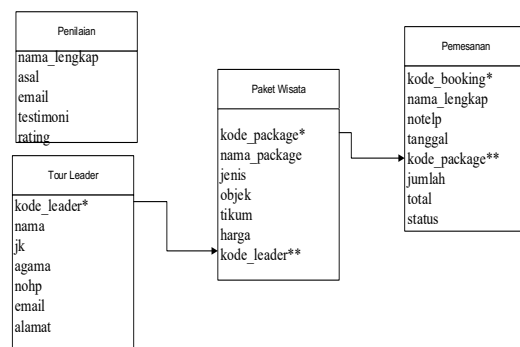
Penilaian

nama_lengkap
asal
email
testimoni
rating

Tour Leader

kode_leader*
nama
jk
agama
nohp
email
alamat

Paket Wisata

kode_package*
nama_package
jenis
objek
tikum
harga
kode_leader**

Pemesanan

kode_booking*
nama_lengkap
notelp
tanggal
kode_package**
jumlah
total
status